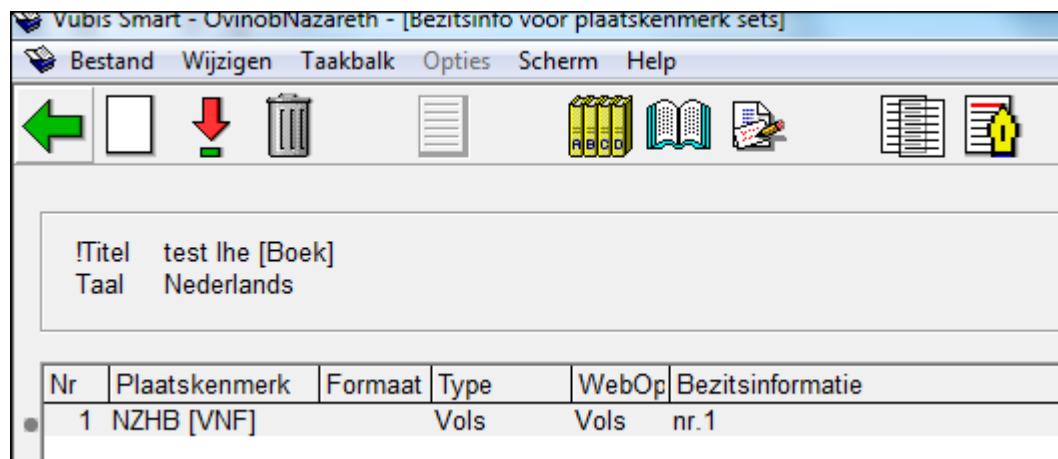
Vubis Smart - OvinobNazareth - [Bezitsinfo voor plaatskenmerk sets]

Bestand Wijzigen Taakbalk Opties Scherm Help

!Titel test lhe [Boek]
Taal Nederlands

| Nr | Plaatskenmerk | Formaat | Type | WebOp | Bezitsinformatie |
|---|---|---|---|---|---|
| 1 | NZHB [VNF] | | Vols | Vols | nr.1 |